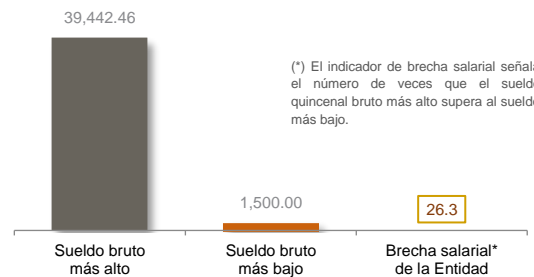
39,442.46

(*) El indicador de brecha salarial señal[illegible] el número de veces que el sueld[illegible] quincenal bruto más alto supera al sueld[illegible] más bajo.

1,500.00

26.3

Sueldo bruto más alto

Sueldo bruto más bajo

Brecha salarial* de la Entidad